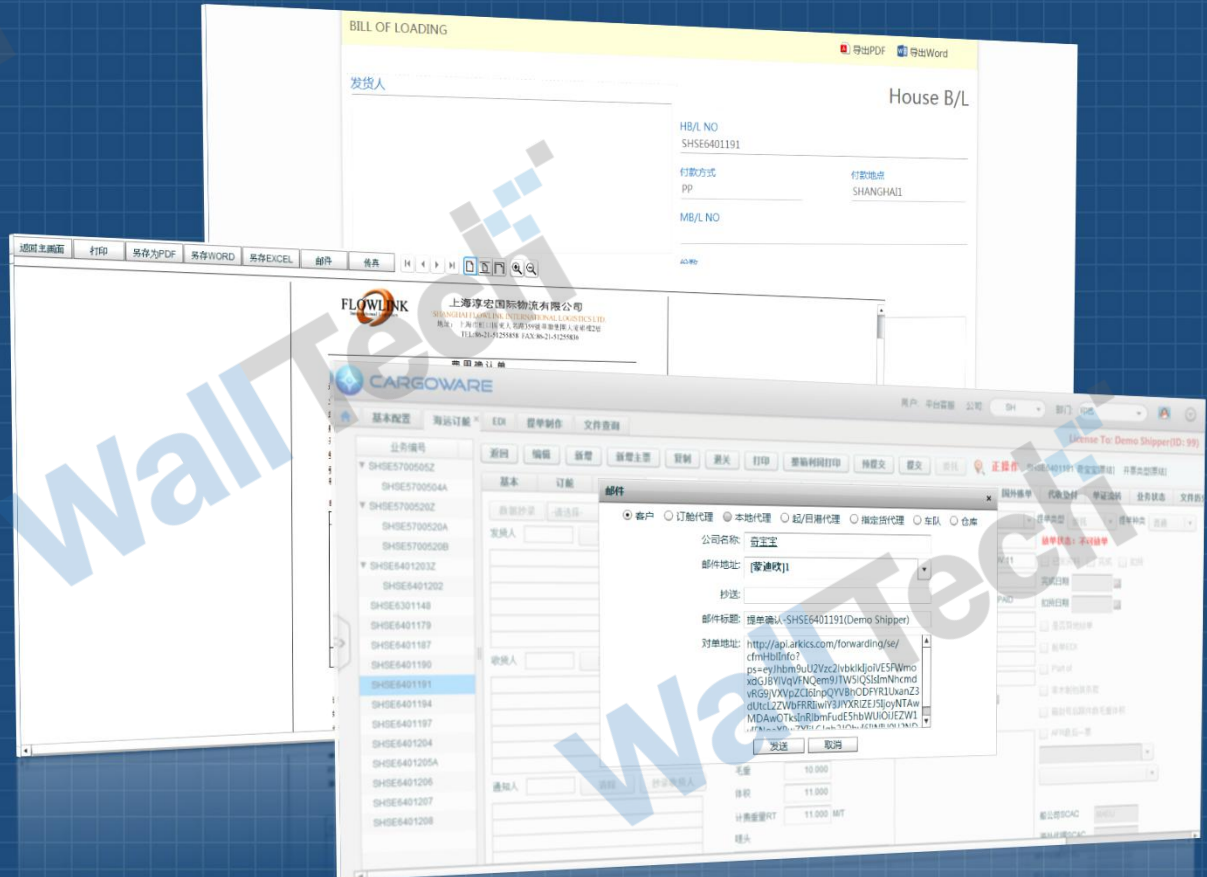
BILL OF LOADING

导出PDF 导出Word

发货人

House B/L

HB/L NO
SHSE6401191

付款方式
PP

付款地点
SHANGHAI1

MB/L NO

返回主画面 打印 另存为PDF 另存WORD 另存EXCEL 邮件 传真

FLOWLINK

上海淳宏国际物流有限公司
SHANGHAI FLOWLINK INTERNATIONAL LOGISTICS LTD.

WallTech

CARGOWARE

用户 平台客服 公司 SH 部门

基本配置 海运订舱 EDI 提单制作 文件查询

License To: Demo Shipper(ID: 99)

公司编号

SHSE5700505Z
SHSE5700504A
SHSE5700520Z
SHSE5700520A
SHSE5700520B
SHSE6401203Z
SHSE6401202
SHSE6301148
SHSE6401179
SHSE6401187
SHSE6401190
SHSE6401191
SHSE6401194
SHSE6401197
SHSE6401204
SHSE6401205A
SHSE6401206
SHSE6401207
SHSE6401208

新增 编辑 保存 新增主票 复制 退关 打印 整箱利润打印 拼提交 提交

基本 订舱

发货人

收货人

通知人

邮件

客户 订舱代理 本地代理 起/目港代理 指定货代理 车队 仓库

公司名称: 森宝宝

邮件地址: [蒙迪欧]1

抄送:

邮件标题: 提单确认-SHSE6401191(Demo Shipper)

对单地址: http://api.arkics.com/forwarding/se/cfmHblInfo?ps=eyJhbm9uU2Vzc2lvbkIkIjoiVE5FWmoxdGJBYlVqVFNQem9JTW5IQSIsImNhcmdvRG9jVXVpZCI6InpQYVBnODFYR1UxanZ3dUtcL2ZWbFRRIiwiY3JlYXRlZEJ5IjoyNTAwMDAwOTksInRlbmFudE5hbWUiOiJEZW1

发送 取消

毛重 10.000
体积 11.000
计费重量RT 11.000 M/T

WallTech